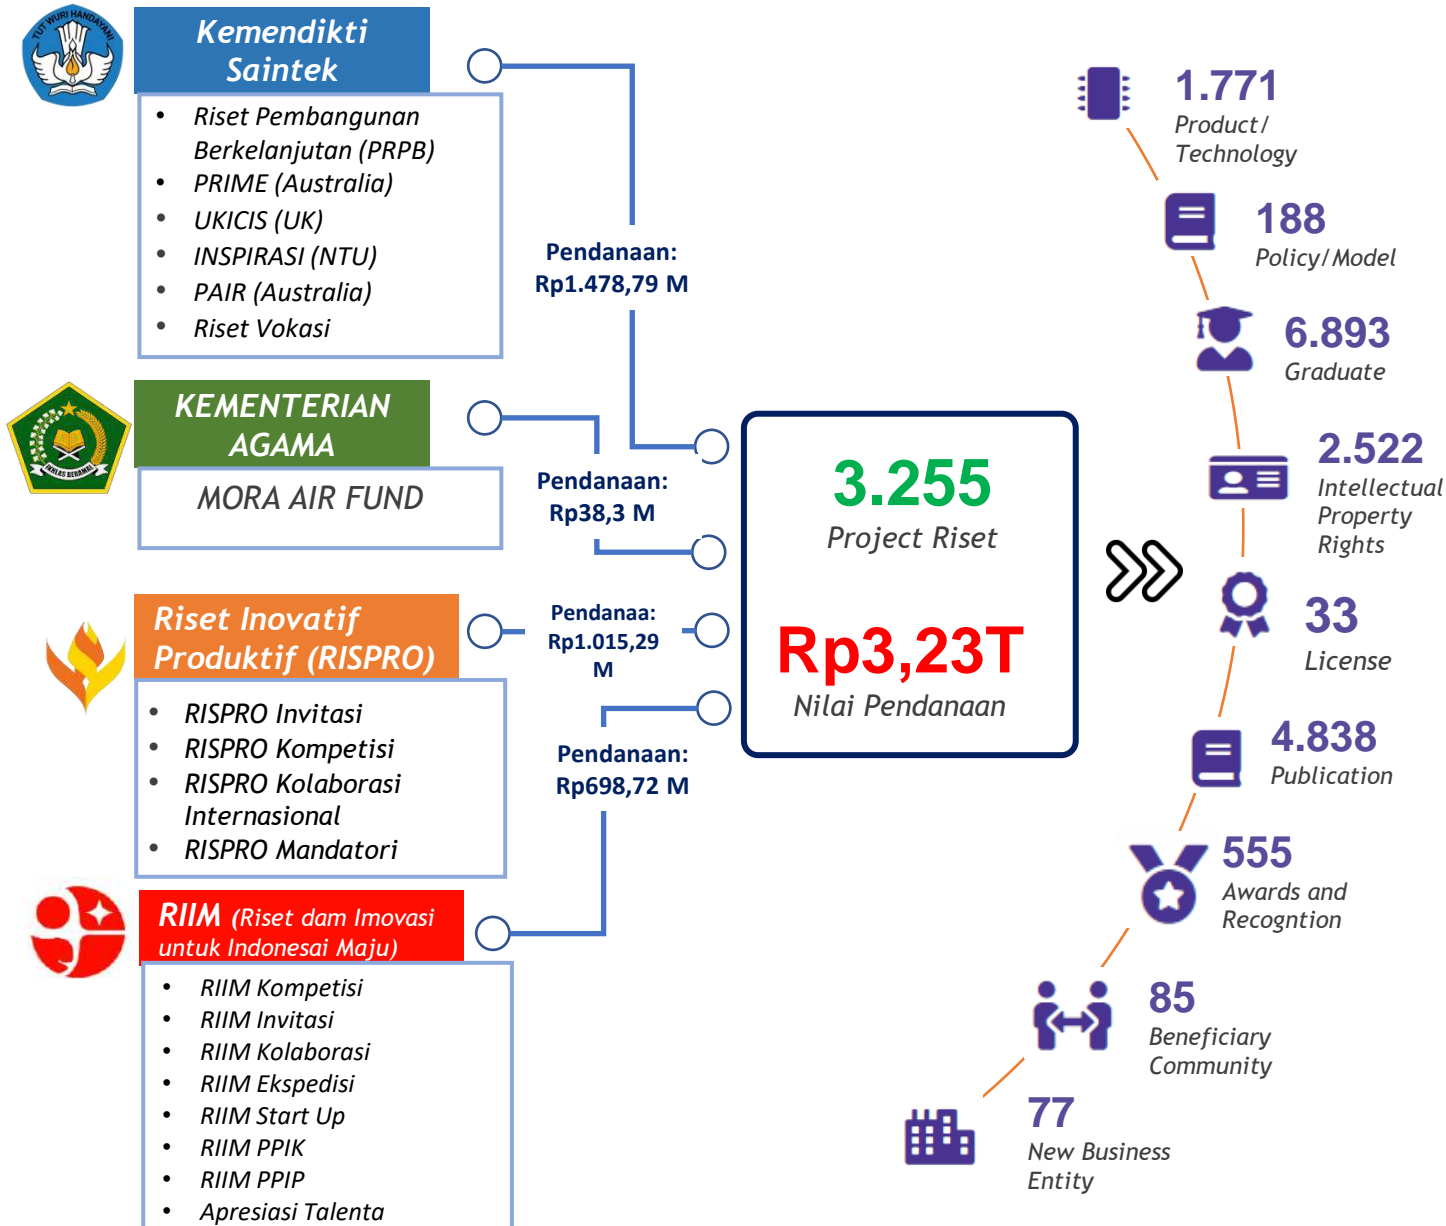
TUT WURI HANDAYANI

Kemendikti Saintek

- Riset Pembangunan Berkelanjutan (PRPB)
- PRIME (Australia)
- UKICIS (UK)
- INSPIRASI (NTU)
- PAIR (Australia)
- Riset Vokasi

Pendanaan: Rp1.478,79 M

IKHLAS BERAMAL

KEMENTERIAN AGAMA

MORA AIR FUND

Pendanaan: Rp38,3 M

Riset Inovatif Produktif (RISPRO)

- RISPRO Invitasi
- RISPRO Kompetisi
- RISPRO Kolaborasi Internasional
- RISPRO Mandatori

Pendanaa: Rp1.015,29 M

Pendanaan: Rp698,72 M

RIIM (Riset dam Imovasi untuk Indonesai Maju)

- RIIM Kompetisi
- RIIM Invitasi
- RIIM Kolaborasi
- RIIM Ekspedisi
- RIIM Start Up
- RIIM PPIK
- RIIM PPIP
- Apresiasi Talenta

3.255
Project Riset

Rp3,23T
Nilai Pendanaan

1.771
Product/ Technology

188
Policy/Model

6.893
Graduate

2.522
Intellectual Property Rights

33
License

4.838
Publication

555
Awards and Recogntion

85
Beneficiary Community

77
New Business Entity